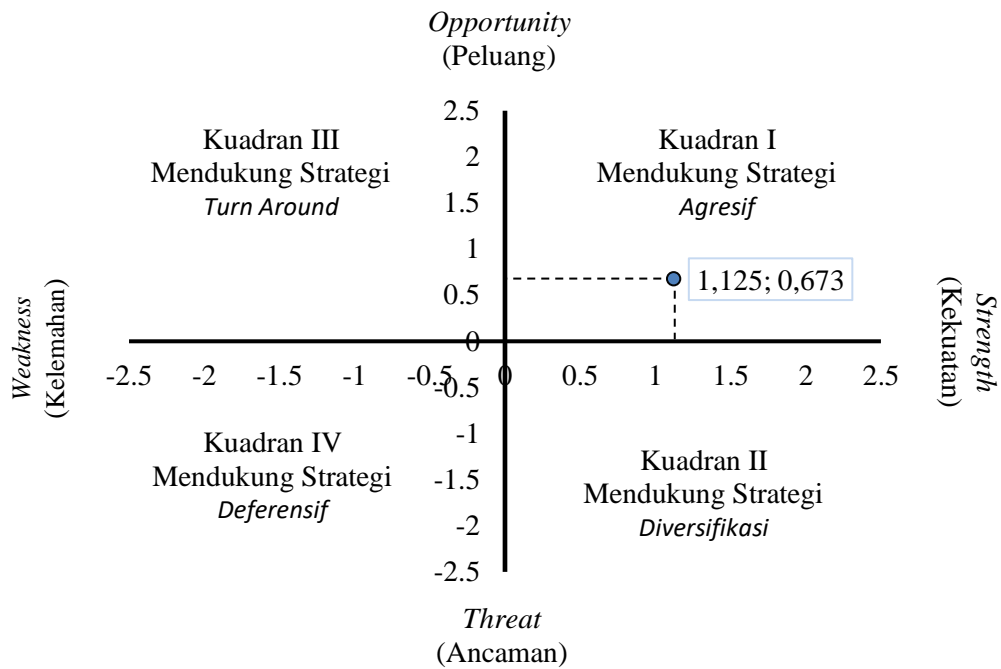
*Opportunity*
(Peluang)

2.5
2
1.5
1
0.5
0
-0.5
-1
-1.5
-2
-2.5

-2.5 -2 -1.5 -1 -0.5 0 0.5 1 1.5 2 2.5

Kuadran III
Mendukung Strategi
*Turn Around*

Kuadran I
Mendukung Strategi
*Agresif*

1,125; 0,673

*Weakness*
(Kelemahan)

*Strength*
(Kekuatan)

Kuadran IV
Mendukung Strategi
*Deferensif*

Kuadran II
Mendukung Strategi
*Diversifikasi*

*Threat*
(Ancaman)